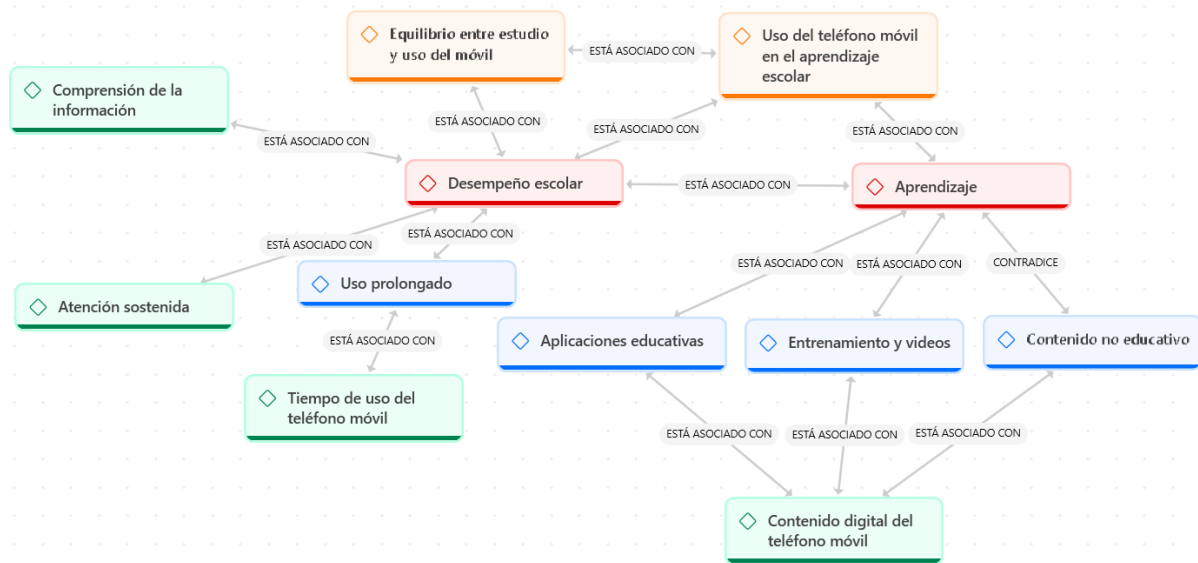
Equilibrio entre estudio y uso del móvil

ESTÁ ASOCIADO CON

Uso del teléfono móvil en el aprendizaje escolar

Comprensión de la información

ESTÁ ASOCIADO CON

ESTÁ ASOCIADO CON

ESTÁ ASOCIADO CON

ESTÁ ASOCIADO CON

Desempeño escolar

ESTÁ ASOCIADO CON

Aprendizaje

ESTÁ ASOCIADO CON

ESTÁ ASOCIADO CON

Atención sostenida

Uso prolongado

ESTÁ ASOCIADO CON

ESTÁ ASOCIADO CON

CONTRADICE

ESTÁ ASOCIADO CON

Aplicaciones educativas

Entrenamiento y videos

Contenido no educativo

Tiempo de uso del teléfono móvil

ESTÁ ASOCIADO CON

ESTÁ ASOCIADO CON

ESTÁ ASOCIADO CON

Contenido digital del teléfono móvil